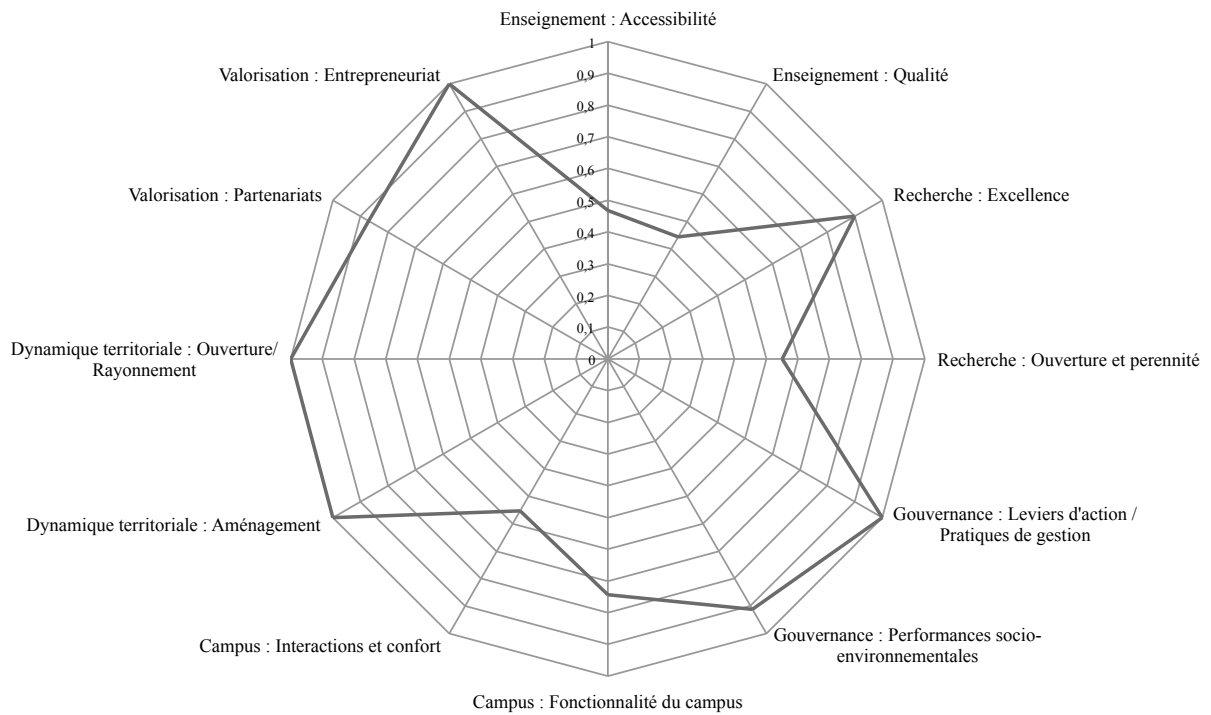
Enseignement : Accessibilité
1
0,9
0,8
0,7
0,6
0,5
0,4
0,3
0,2
0,1
0
Enseignement : Qualité
Recherche : Excellence
Recherche : Ouverture et perennité
Gouvernance : Leviers d'action / Pratiques de gestion
Gouvernance : Performances socio-environnementales
Campus : Fonctionnalité du campus
Campus : Interactions et confort
Dynamique territoriale : Aménagement
Dynamique territoriale : Ouverture/ Rayonnement
Valorisation : Partenariats
Valorisation : Entrepreneuriat